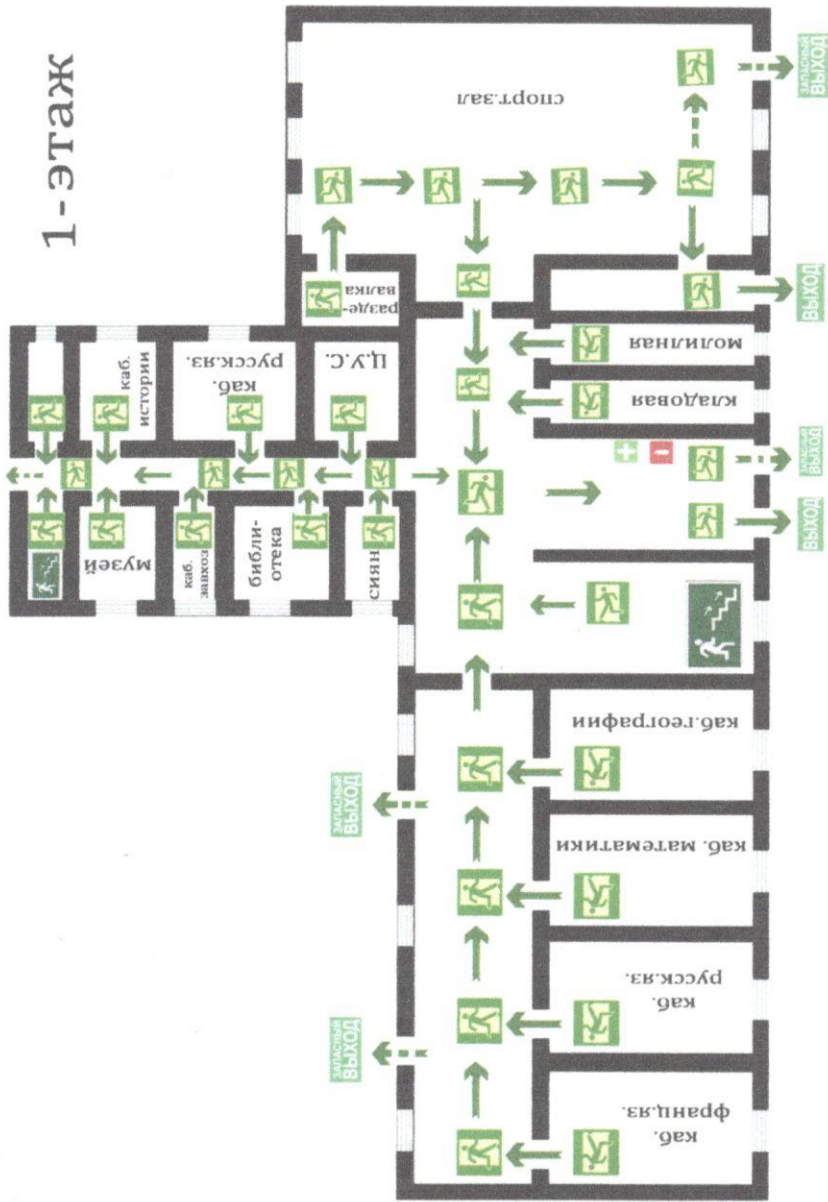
1-этаж

спортзал

ЗАПАСНЫЙ ВЫХОД

раздевалка

ВЫХОД

каб. истории

каб. русск.яз.

Ц.У.С.

молильная

кладовая

ЗАПАСНЫЙ ВЫХОД

ВЫХОД

музей

каб. завхоз

библиотека

сиян

каб.географии

ЗАПАСНЫЙ ВЫХОД

каб. математики

каб. русск.яз.

ЗАПАСНЫЙ ВЫХОД

каб. франц.яз.